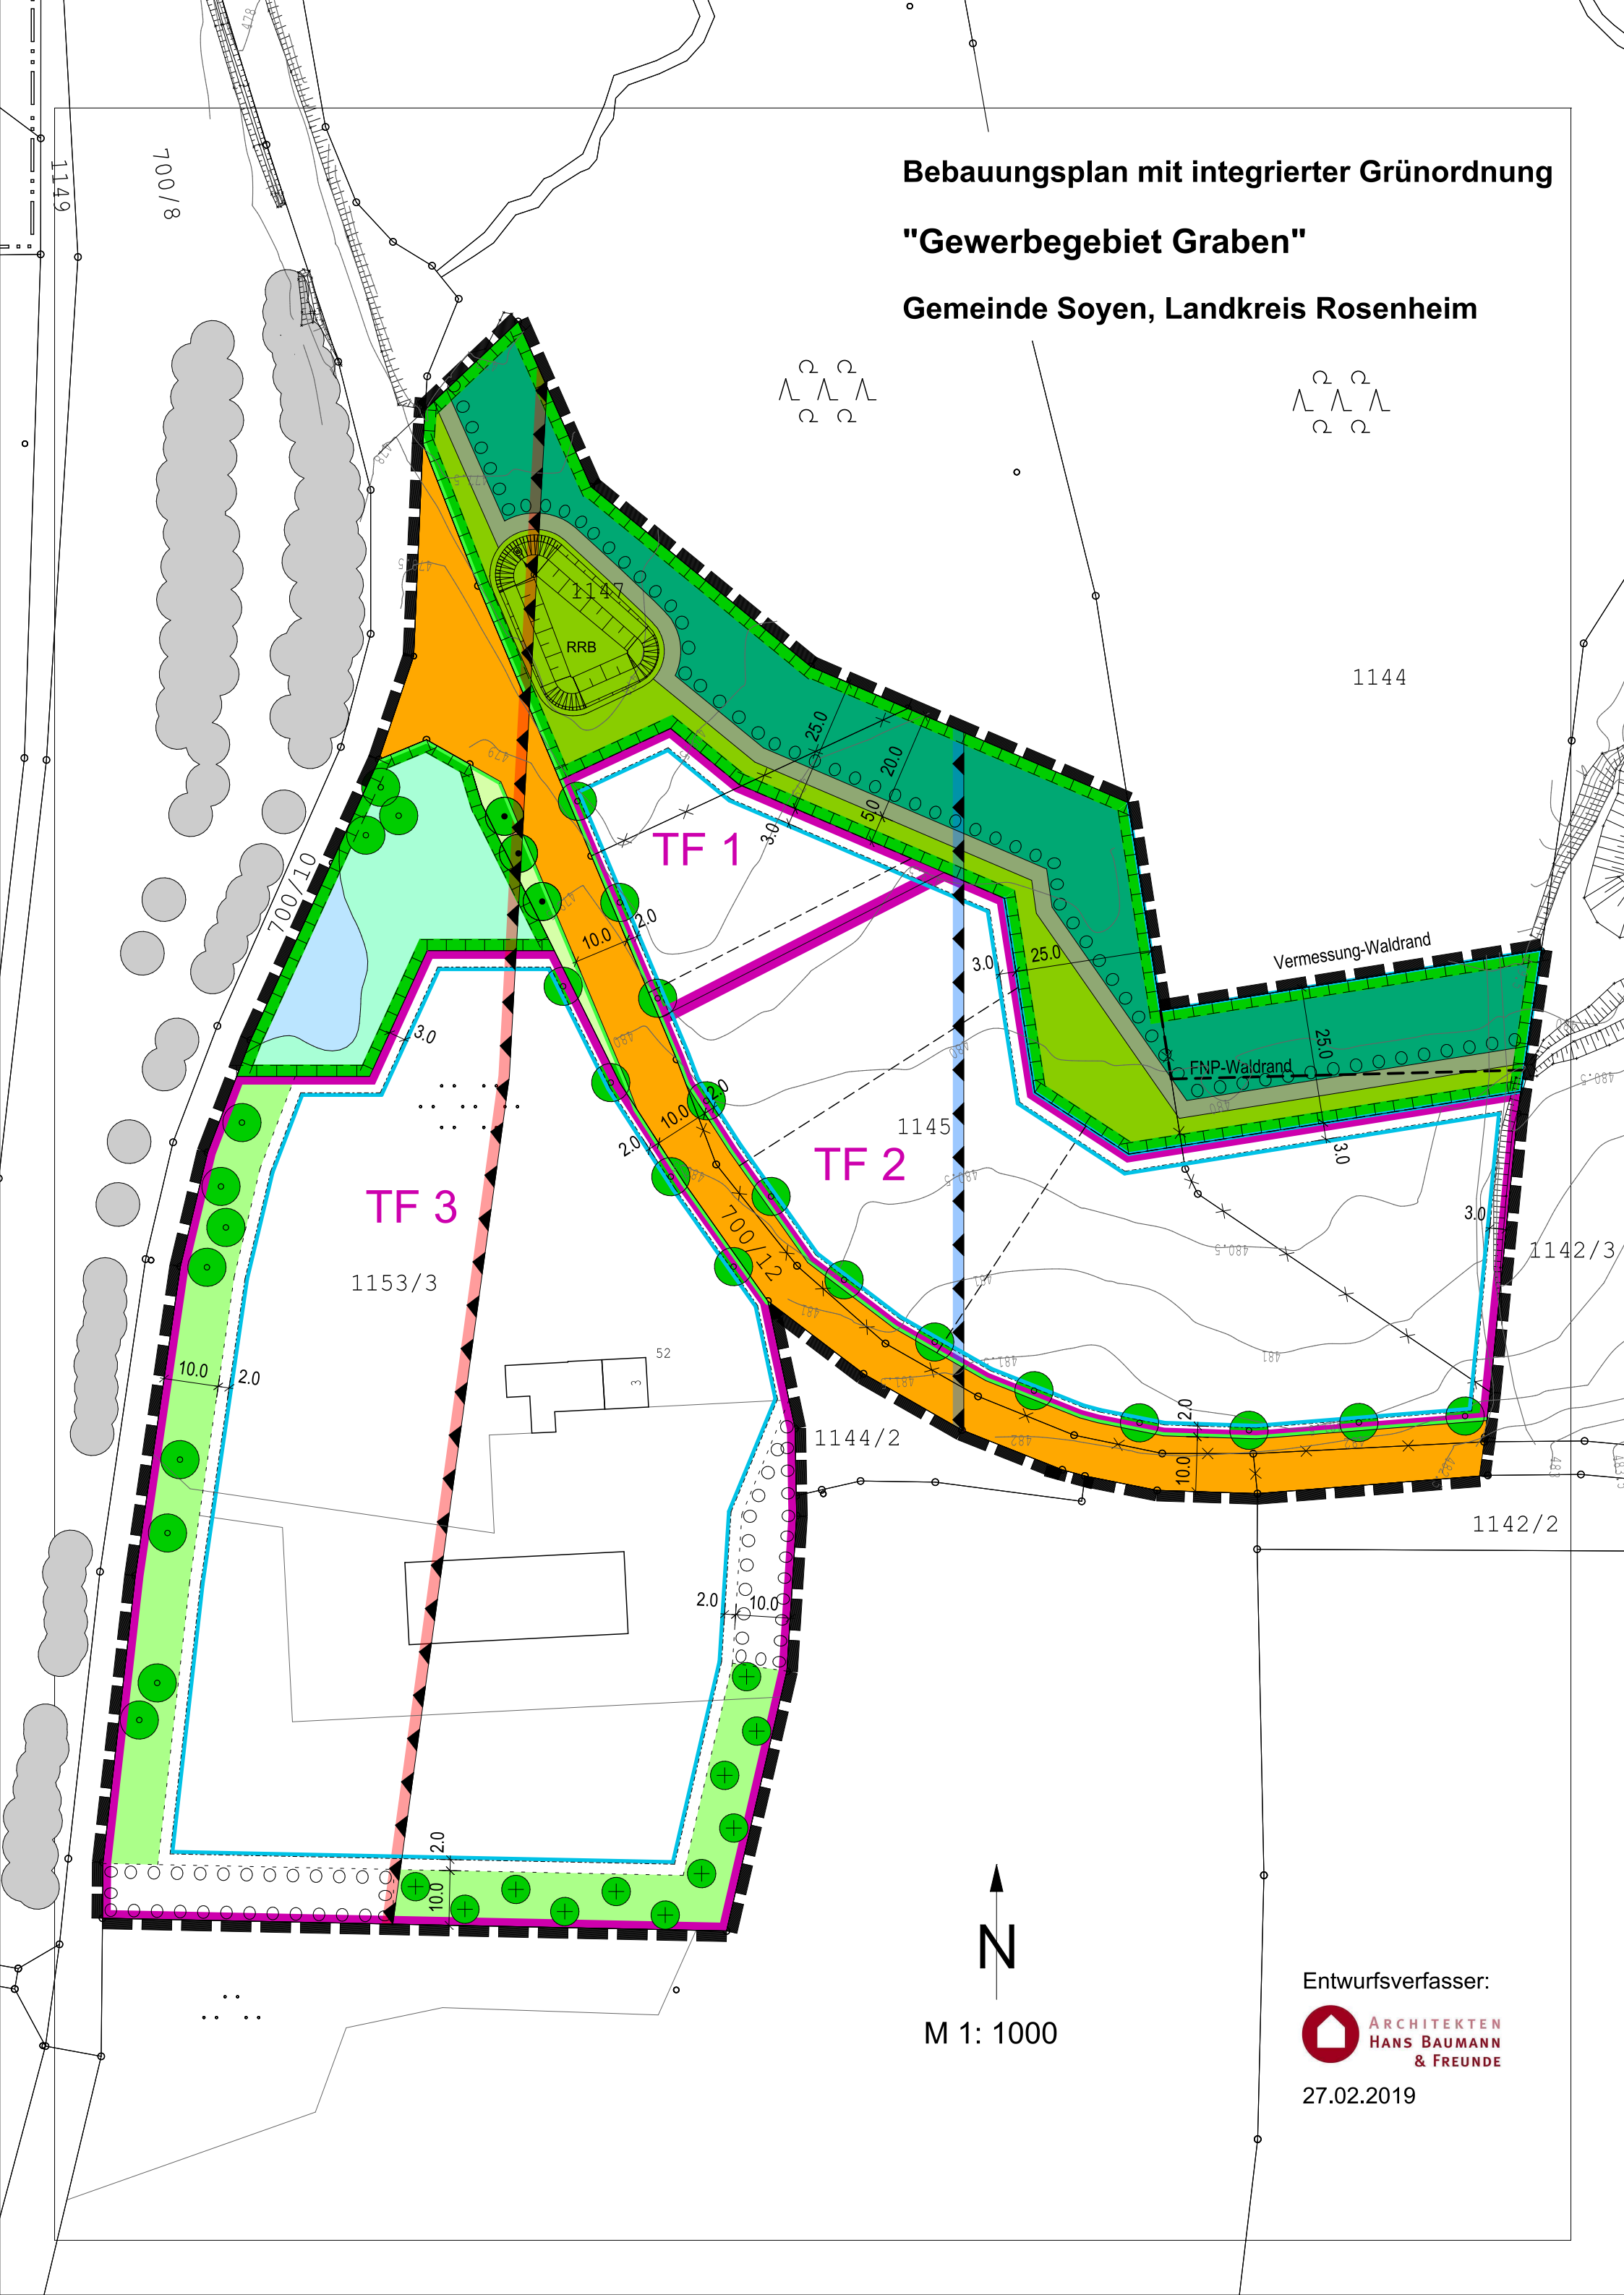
Bebauungsplan mit integrierter Grünordnung

"Gewerbegebiet Graben"

Gemeinde Soyen, Landkreis Rosenheim

1149

700/8

1147

RRB

1144

25.0

20.0

5.0

3.0

TF 1

2.0

10.0

700/10

3.0

25.0

Vermessung-Waldrand

25.0

FNP-Waldrand

3.0

1145

TF 2

2.0

10.0

2.0

700/12

TF 3

1153/3

3.0

1142/3

10.0

2.0

52

1144/2

2.0

10.0

1142/2

2.0

10.0

2.0

10.0

N

M 1: 1000

Entwurfsverfasser:

Architekten Hans Baumann & Freunde

27.02.2019